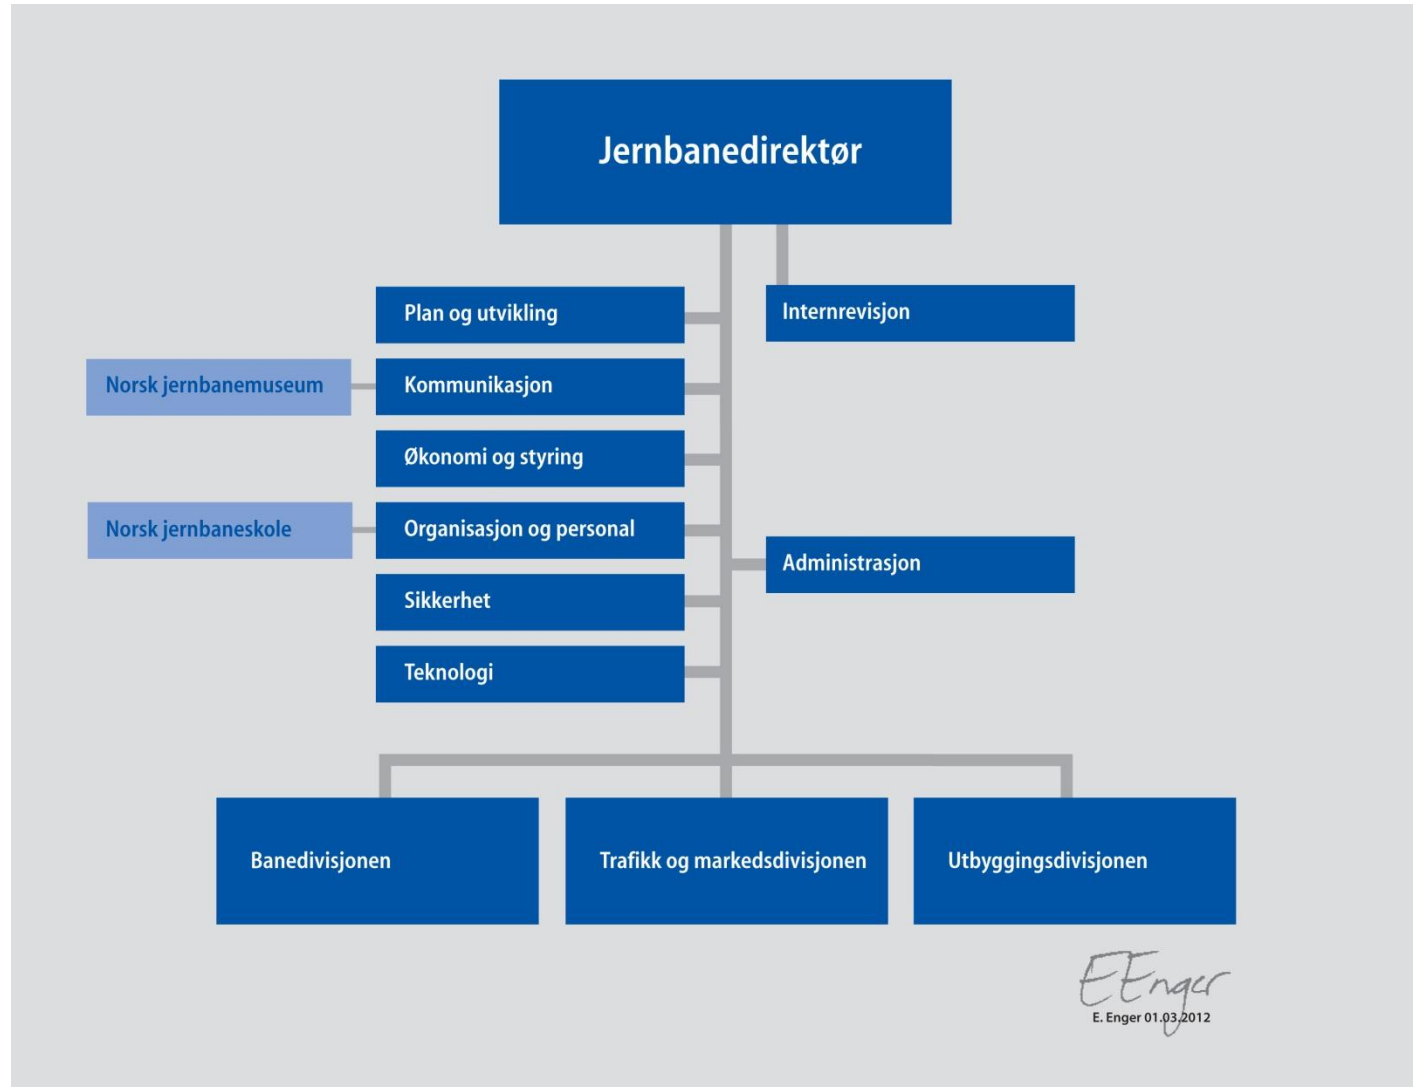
Jernbanedirektør

Plan og utvikling

Internrevisjon

Norsk jernbanemuseum

Kommunikasjon

Økonomi og styring

Norsk jernbaneskole

Organisasjon og personal

Administrasjon

Sikkerhet

Teknologi

Banedivisjonen

Trafikk og markedsdivisjonen

Utbyggingsdivisjonen

EEnger

E. Enger 01.03.2012